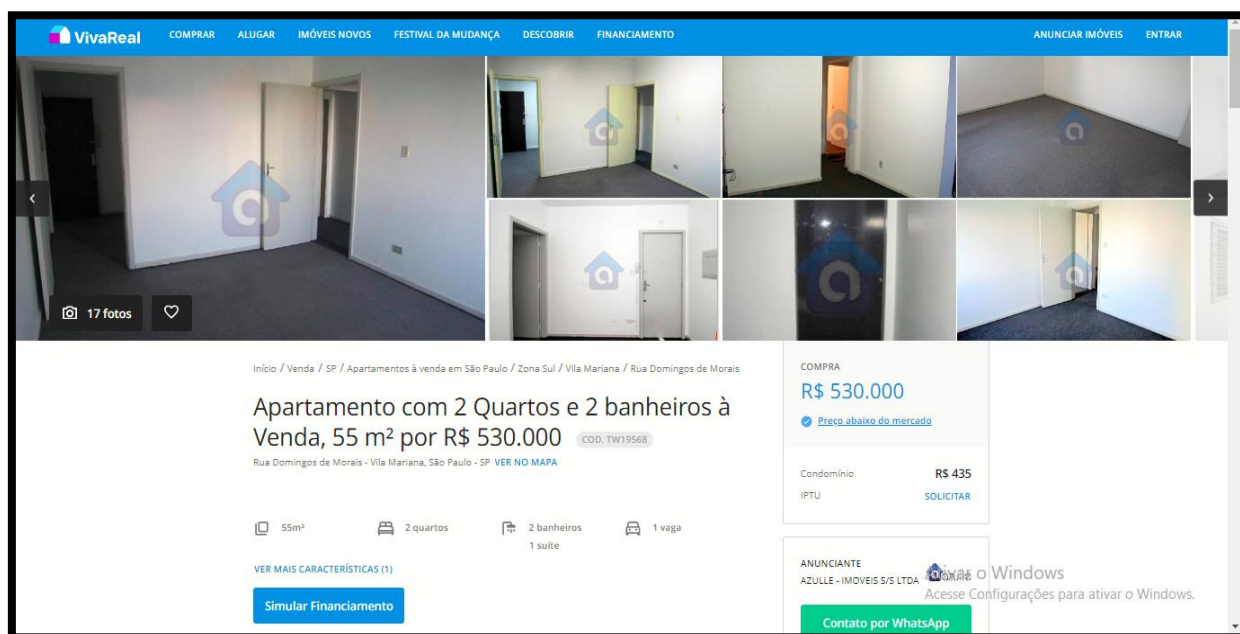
VivaReal COMPRAR ALUGAR IMÓVEIS NOVOS FESTIVAL DA MUDANÇA DESCOBRIR FINANCIAMENTO ANUNCIAR IMÓVEIS ENTRAR

17 fotos

Início / Venda / SP / Apartamentos à venda em São Paulo / Zona Sul / Vila Mariana / Rua Domingos de Morais

Apartamento com 2 Quartos e 2 banheiros à Venda, 55 m² por R$ 530.000 COD. TW19568

Rua Domingos de Morais - Vila Mariana, São Paulo - SP VER NO MAPA

55m² 2 quartos 2 banheiros 1 suíte 1 vaga

VER MAIS CARACTERÍSTICAS (1)

Simular Financiamento

COMPRA
R$ 530.000
Preço abaixo do mercado

Condomínio R$ 435
IPTU SOLICITAR

ANUNCIANTE
AZULLE - IMOVEIS S/S LTDA Azulle

Contato por WhatsApp

Ativar o Windows
Acesse Configurações para ativar o Windows.